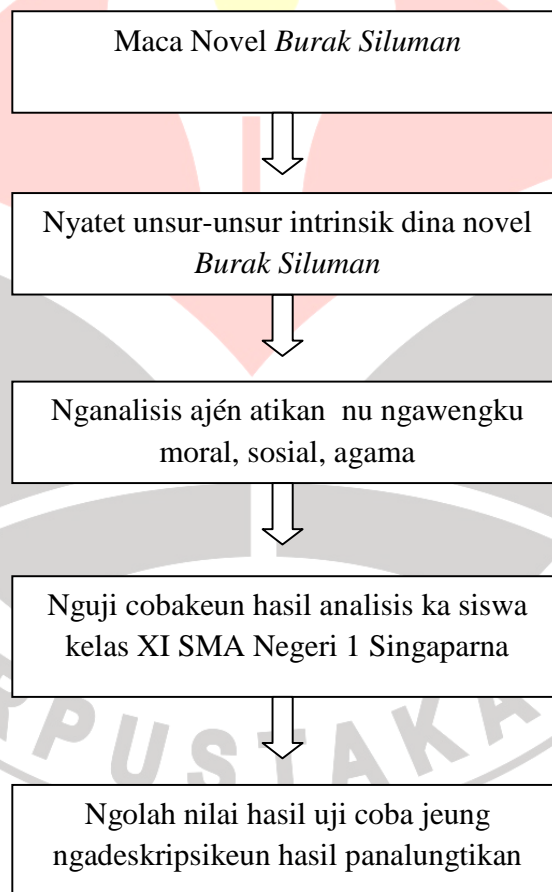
Maca Novel *Burak Siluman*

Nyatet unsur-unsur intrinsik dina novel *Burak Siluman*

Nganalisis ajén atikan nu ngawengku moral, sosial, agama

Nguji cobakeun hasil analisis ka siswa kelas XI SMA Negeri 1 Singaparna

Ngolah nilai hasil uji coba jeung ngadeskripsikeun hasil panalungtikan

PUSTAKA